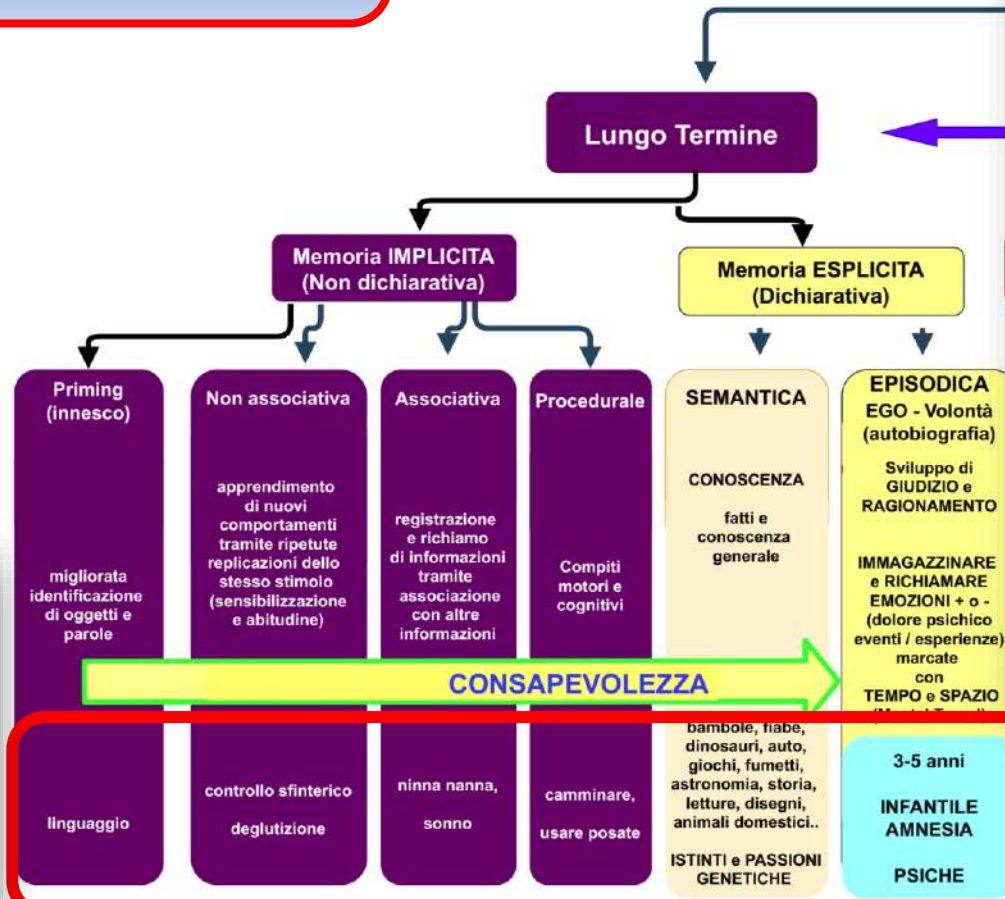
Lungo Termine

Memoria IMPLICITA (Non dichiarativa)

Memoria ESPLICITA (Dichiarativa)

Priming (innesco)

migliorata identificazione di oggetti e parole

linguaggio

Non associativa

apprendimento di nuovi comportamenti tramite ripetute replicazioni dello stesso stimolo (sensibilizzazione e abitudine)

controllo sfinterico

deglutizione

Associativa

registrazione e richiamo di informazioni tramite associazione con altre informazioni

ninna nanna,

sonno

Procedurale

Compiti motori e cognitivi

camminare,

usare posate

SEMANTICA

CONOSCENZA

fatti e conoscenza generale

bambole, fiabe, dinosauri, auto, giochi, fumetti, astronomia, storia, letture, disegni, animali domestici..

ISTINTI e PASSIONI GENETICHE

EPISODICA

EGO - Volontà (autobiografia)

Sviluppo di GIUDIZIO e RAGIONAMENTO

IMMAGAZZINARE e RICHIAMARE EMOZIONI + o - (dolore psichico eventi / esperienze) marcate con TEMPO e SPAZIO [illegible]

3-5 anni

INFANTILE AMNESIA

PSICHE

CONSAPEVOLEZZA